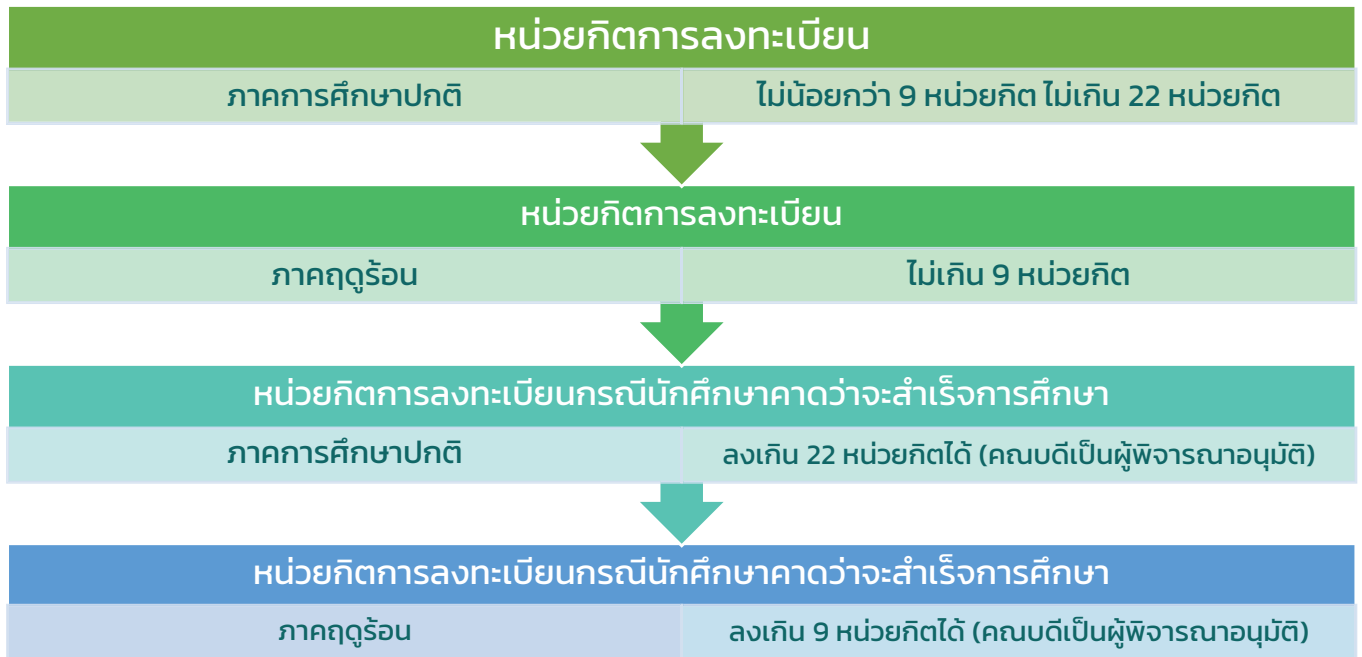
หน่วยกิตการลงทะเบียน

| ภาคการศึกษาปกติ | ไม่น้อยกว่า 9 หน่วยกิต ไม่เกิน 22 หน่วยกิต |
|---|---|

หน่วยกิตการลงทะเบียน

| ภาคฤดูร้อน | ไม่เกิน 9 หน่วยกิต |
|---|---|

หน่วยกิตการลงทะเบียนกรณีนักศึกษาคาดว่าจะสำเร็จการศึกษา

| ภาคการศึกษาปกติ | ลงเกิน 22 หน่วยกิตได้ (คณบดีเป็นผู้พิจารณาอนุมัติ) |
|---|---|

หน่วยกิตการลงทะเบียนกรณีนักศึกษาคาดว่าจะสำเร็จการศึกษา

| ภาคฤดูร้อน | ลงเกิน 9 หน่วยกิตได้ (คณบดีเป็นผู้พิจารณาอนุมัติ) |
|---|---|